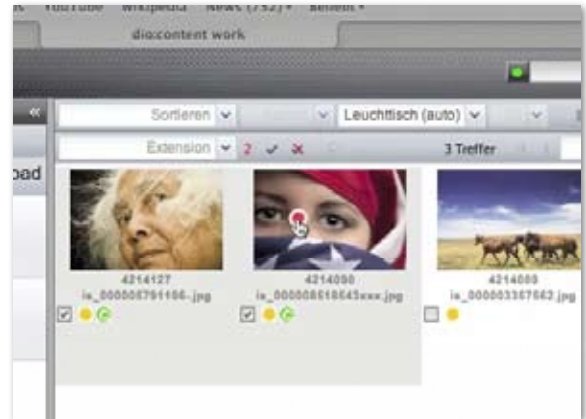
YouTube Wikipedia News (732) ▾ Beliebt ▾

dio:content work

«

Sortieren

Leuchttisch (auto)

oad

Extension 2 ✓ ✗ 3 Treffer

4214127
is_000008791166-.jpg

4214050
is_000008518643xxx.jpg

4214000
is_000003367562.jpg